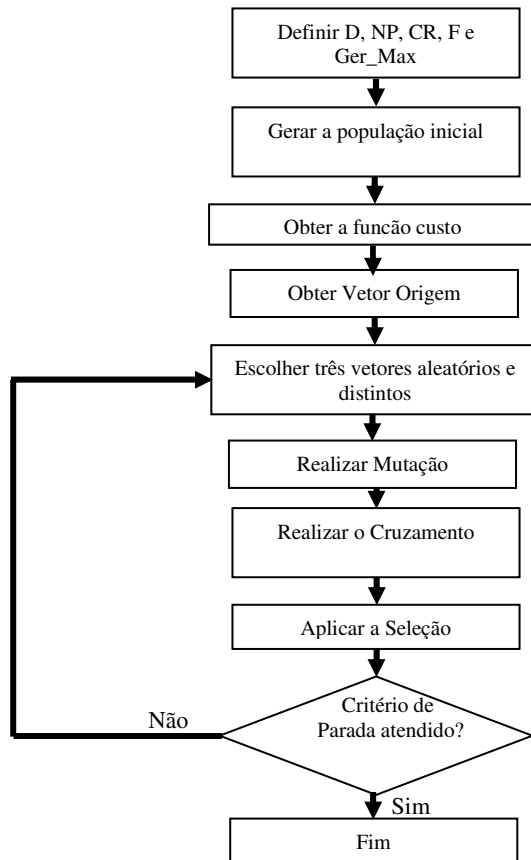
Definir D, NP, CR, F e Ger_Max

Gerar a população inicial

Obter a funcão custo

Obter Vetor Origem

Escolher três vetores aleatórios e distintos

Realizar Mutação

Realizar o Cruzamento

Aplicar a Seleção

Critério de Parada atendido?

Não

Sim

Fim